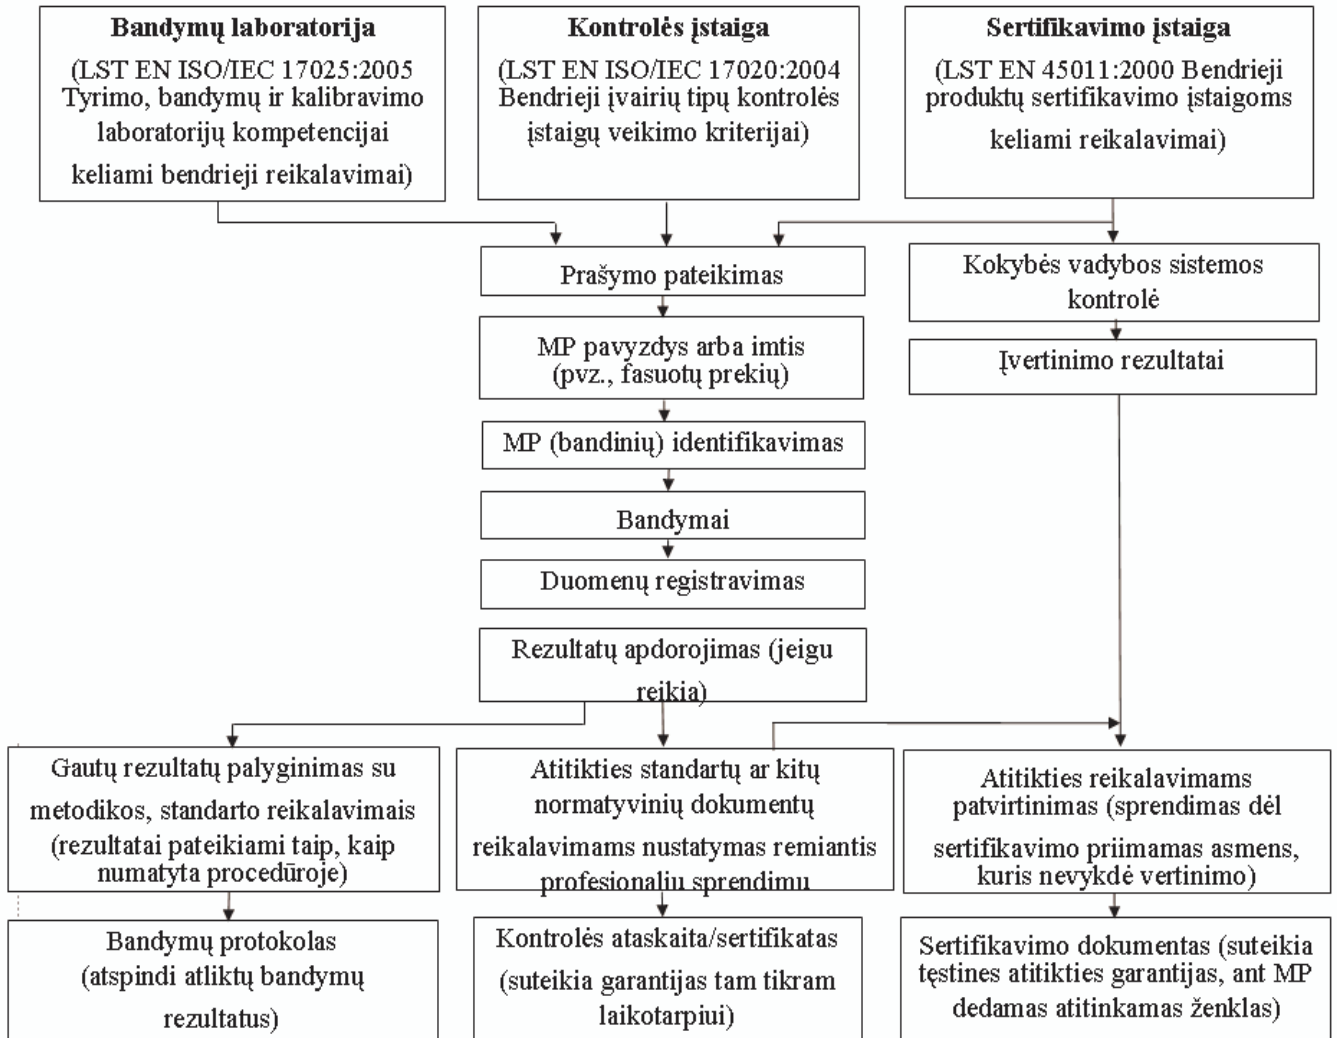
**Bandymų laboratorija**
(LST EN ISO/IEC 17025:2005 Tyrimo, bandymų ir kalibravimo laboratorijų kompetencijai keliami bendrieji reikalavimai)

**Kontrolės įstaiga**
(LST EN ISO/IEC 17020:2004 Bendrieji įvairių tipų kontrolės įstaigų veikimo kriterijai)

**Sertifikavimo įstaiga**
(LST EN 45011:2000 Bendrieji produktų sertifikavimo įstaigoms keliami reikalavimai)

Prašymo pateikimas

Kokybės vadybos sistemos kontrolė

MP pavyzdys arba imtis (pvz., fasuotų prekių)

Įvertinimo rezultatai

MP (bandinių) identifikavimas

Bandymai

Duomenų registravimas

Rezultatų apdorojimas (jeigu reikia)

Gautų rezultatų palyginimas su metodikos, standarto reikalavimais (rezultatai pateikiami taip, kaip numatyta procedūroje)

Atitikties standartų ar kitų normatyvinių dokumentų reikalavimams nustatymas remiantis profesionaliu sprendimu

Atitikties reikalavimams patvirtinimas (sprendimas dėl sertifikavimo priimamas asmens, kuris nevykdė vertinimo)

Bandymų protokolas (atspindi atliktų bandymų rezultatus)

Kontrolės ataskaita/sertifikatas (suteikia garantijas tam tikram laikotarpiui)

Sertifikavimo dokumentas (suteikia tęstines atitikties garantijas, ant MP dedamas atitinkamas ženklas)